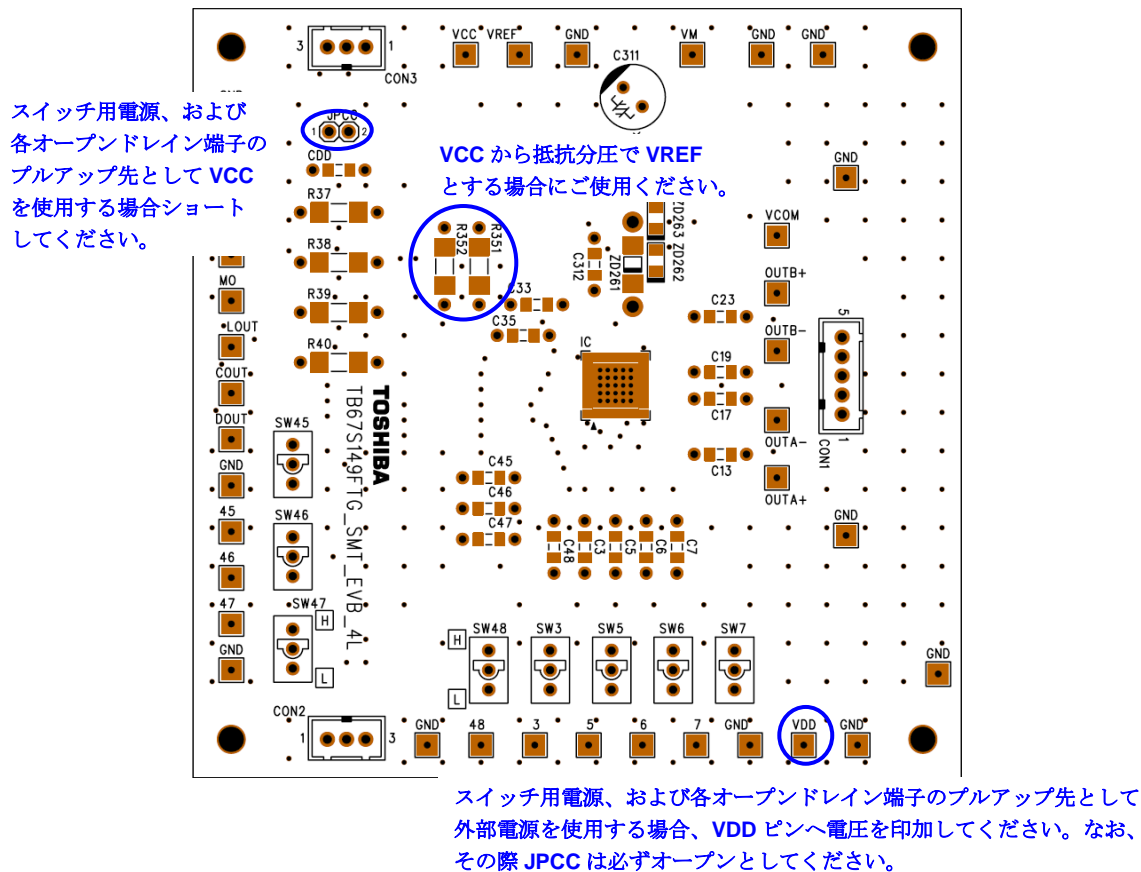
スイッチ用電源、および各オープンドレイン端子のプルアップ先として VCC を使用する場合ショートしてください。

VCC から抵抗分圧で VREF とする場合にご使用ください。

3 CON3 1
VCC VREF GND VM GND GND
C311
JPCC
1 2
CDD
GND
R37
R38
R39
R40
R352 R351
C312
ZD261
ZD263 ZD262
VCOM
OUTB+
OUTB−
C33
C35
C23
C19
C17
C13
IC
5
1
CON1
OUTA−
OUTA+
GND
MO
LOUT
COUT
DOUT
GND
45
46
47
GND
SW45
SW46
SW47
H
L
TOSHIBA
TB67S149FTG_SMT_EVB_4L
C45
C46
C47
C48 C3 C5 C6 C7
SW48 SW3 SW5 SW6 SW7
H
L
GND
CON2
1 3
GND 48 3 5 6 7 GND VDD GND

スイッチ用電源、および各オープンドレイン端子のプルアップ先として外部電源を使用する場合、VDD ピンへ電圧を印加してください。なお、その際 JPCC は必ずオープンとしてください。